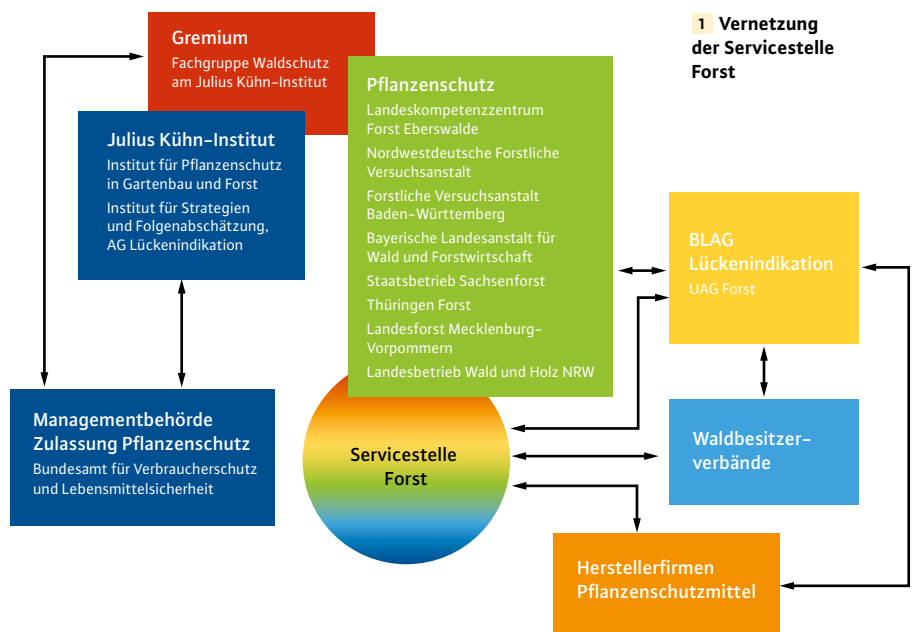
1 Vernetzung der Servicestelle Forst

Gremium
Fachgruppe Waldschutz am Julius Kühn-Institut

Julius Kühn-Institut
Institut für Pflanzenschutz in Gartenbau und Forst
Institut für Strategien und Folgenabschätzung, AG Lückenindikation

Pflanzenschutz
Landeskompetenzzentrum Forst Eberswalde
Nordwestdeutsche Forstliche Versuchsanstalt
Forstliche Versuchsanstalt Baden-Württemberg
Bayerische Landesanstalt für Wald und Forstwirtschaft
Staatsbetrieb Sachsenforst
Thüringen Forst
Landesforst Mecklenburg-Vorpommern
Landesbetrieb Wald und Holz NRW

BLAG Lückenindikation
UAG Forst

Managementbehörde Zulassung Pflanzenschutz
Bundesamt für Verbraucherschutz und Lebensmittelsicherheit

Servicestelle Forst

Waldbesitzerverbände

Herstellerfirmen Pflanzenschutzmittel